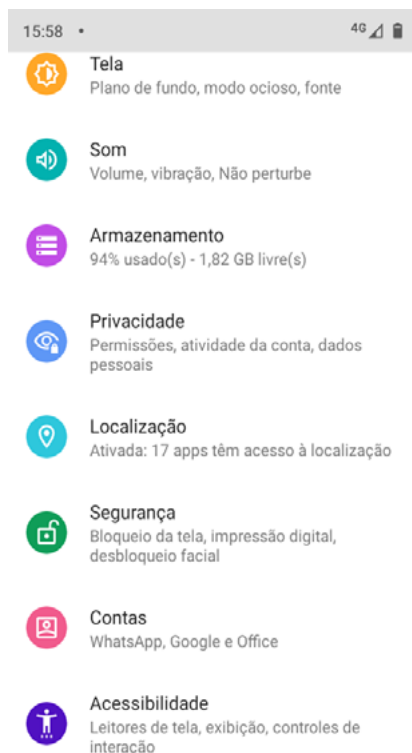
15:58 •

4G

Tela
Plano de fundo, modo ocioso, fonte

Som
Volume, vibração, Não perturbe

Armazenamento
94% usado(s) - 1,82 GB livre(s)

Privacidade
Permissões, atividade da conta, dados pessoais

Localização
Ativada: 17 apps têm acesso à localização

Segurança
Bloqueio da tela, impressão digital, desbloqueio facial

Contas
WhatsApp, Google e Office

Acessibilidade
Leitores de tela, exibição, controles de interação